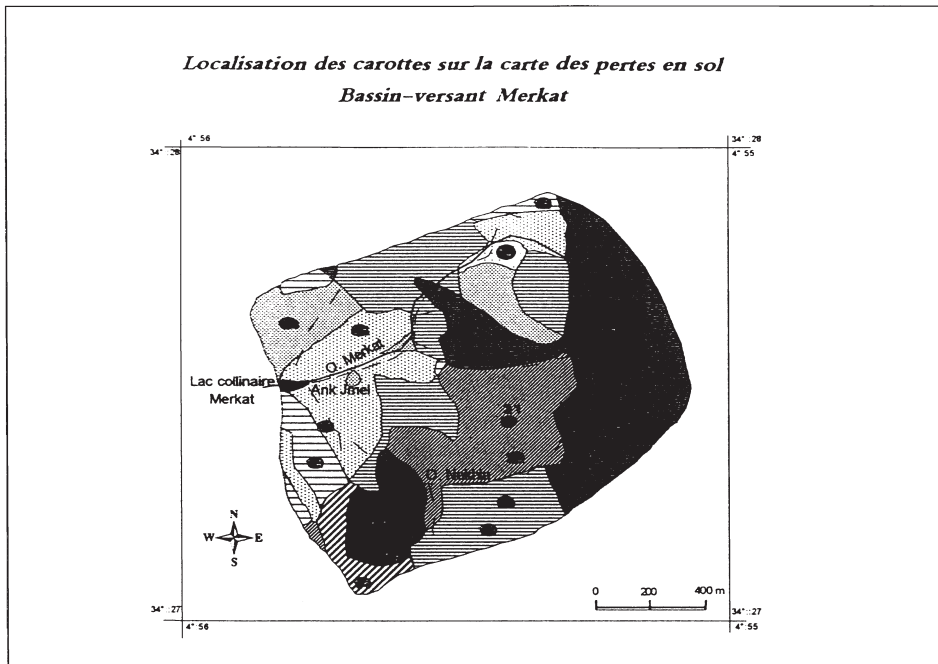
Localisation des carottes sur la carte des pertes en sol
Bassin-versant Merkat

4° 56
34° 28
34° 28
4° 55

O. Merkat
Lac collinaire Merkat
Ank Jmel
21
O. Nakhla

N
W
E
S

0
200
400 m

34° 27
4° 56
34° 27
4° 55